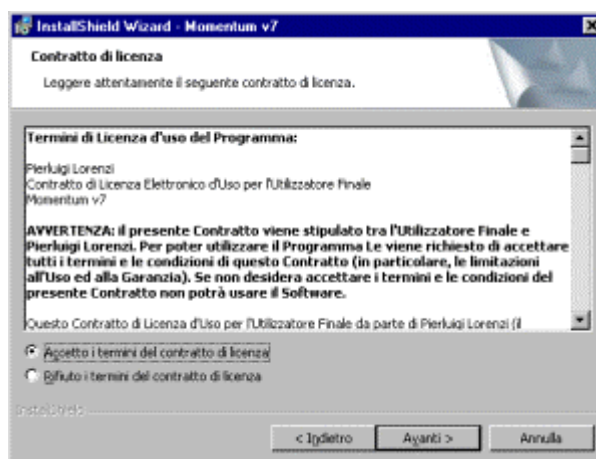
InstallShield Wizard - Momentum v7

Contratto di licenza

Leggere attentamente il seguente contratto di licenza.

Termini di Licenza d'uso del Programma:

Pierluigi Lorenzi
Contratto di Licenza Elettronico d'Uso per l'Utilizzatore Finale
Momentum v7

AVVERTENZA: il presente Contratto viene stipulato tra l'Utilizzatore Finale e Pierluigi Lorenzi. Per poter utilizzare il Programma Le viene richiesto di accettare tutti i termini e le condizioni di questo Contratto (in particolare, le limitazioni all'Uso ed alla Garanzia). Se non desidera accettare i termini e le condizioni del presente Contratto non potrà usare il Software.

Questo Contratto di Licenza d'Uso per l'Utilizzatore Finale da parte di Pierluigi Lorenzi (il

Accetto i termini del contratto di licenza

Rifiuto i termini del contratto di licenza

InstallShield

< Indietro

Avanti >

Annulla